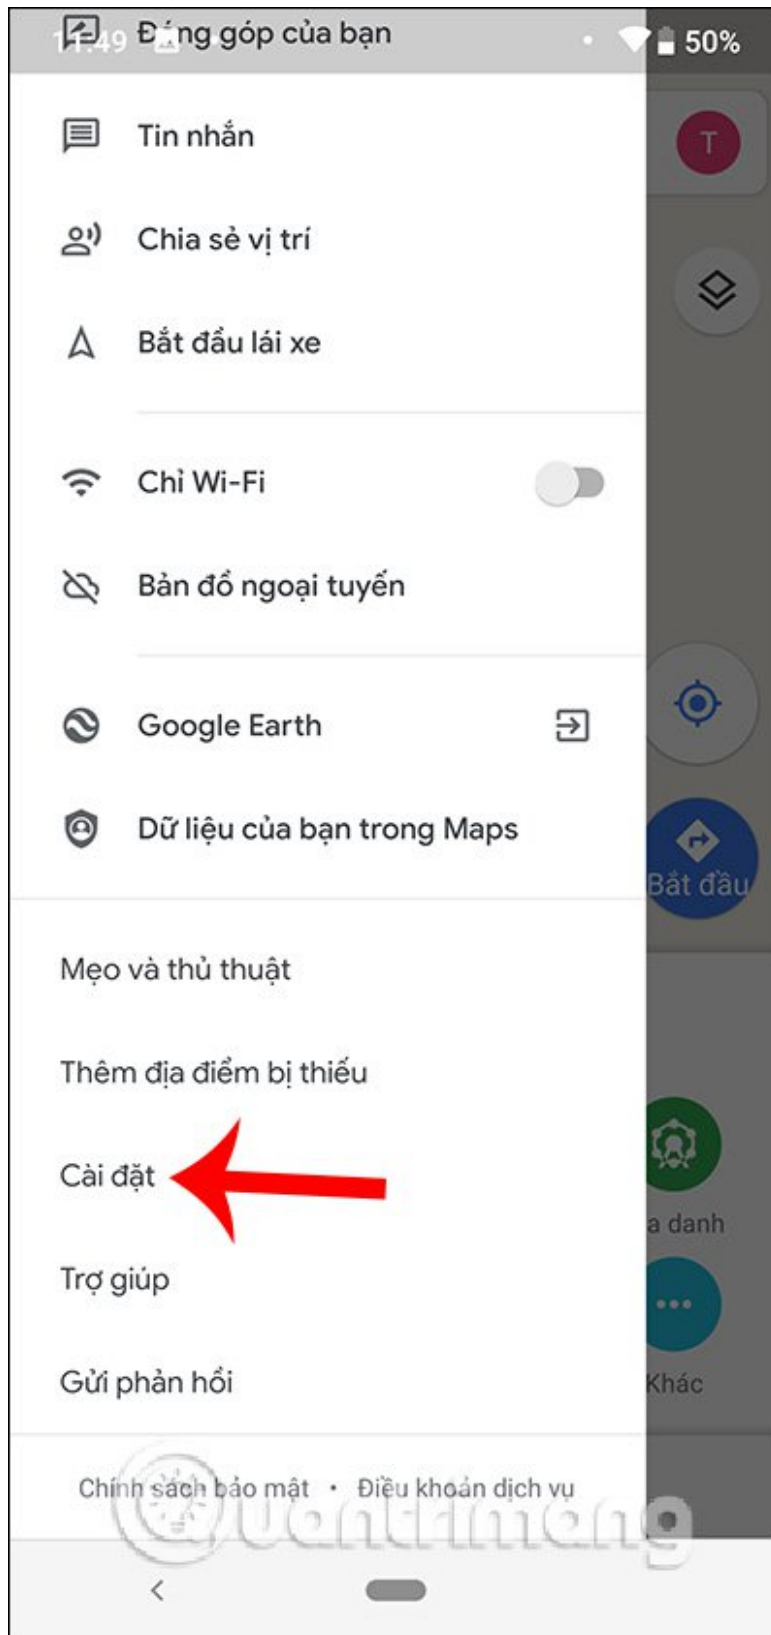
11:49 Đóng góp của bạn

50%

Tin nhắn

T

Chia sẻ vị trí

Bắt đầu lái xe

Chỉ Wi-Fi

Bản đồ ngoại tuyến

Google Earth

Dữ liệu của bạn trong Maps

Bắt đầu

Mẹo và thủ thuật

Thêm địa điểm bị thiếu

Cài đặt

a danh

Trợ giúp

Gửi phản hồi

Khác

Chính sách bảo mật · Điều khoản dịch vụ

Quantrimang